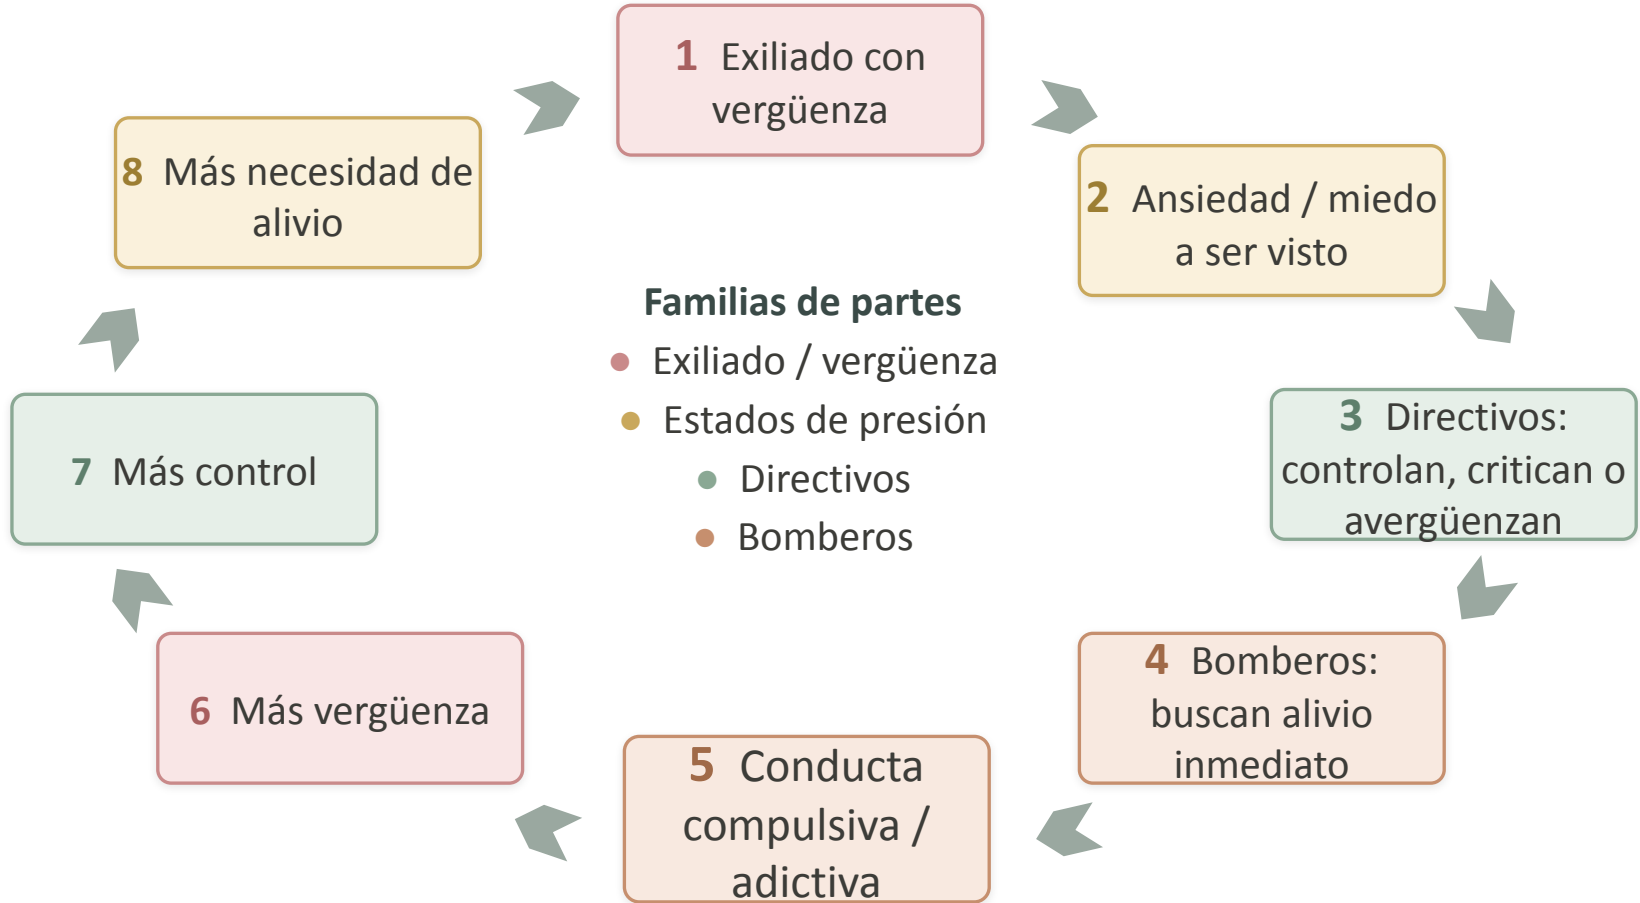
1 Exiliado con vergüenza

2 Ansiedad / miedo a ser visto

3 Directivos: controlan, critican o avergüenzan

4 Bomberos: buscan alivio inmediato

5 Conducta compulsiva / adictiva

6 Más vergüenza

7 Más control

8 Más necesidad de alivio

Familias de partes
Exiliado / vergüenza
Estados de presión
Directivos
Bomberos